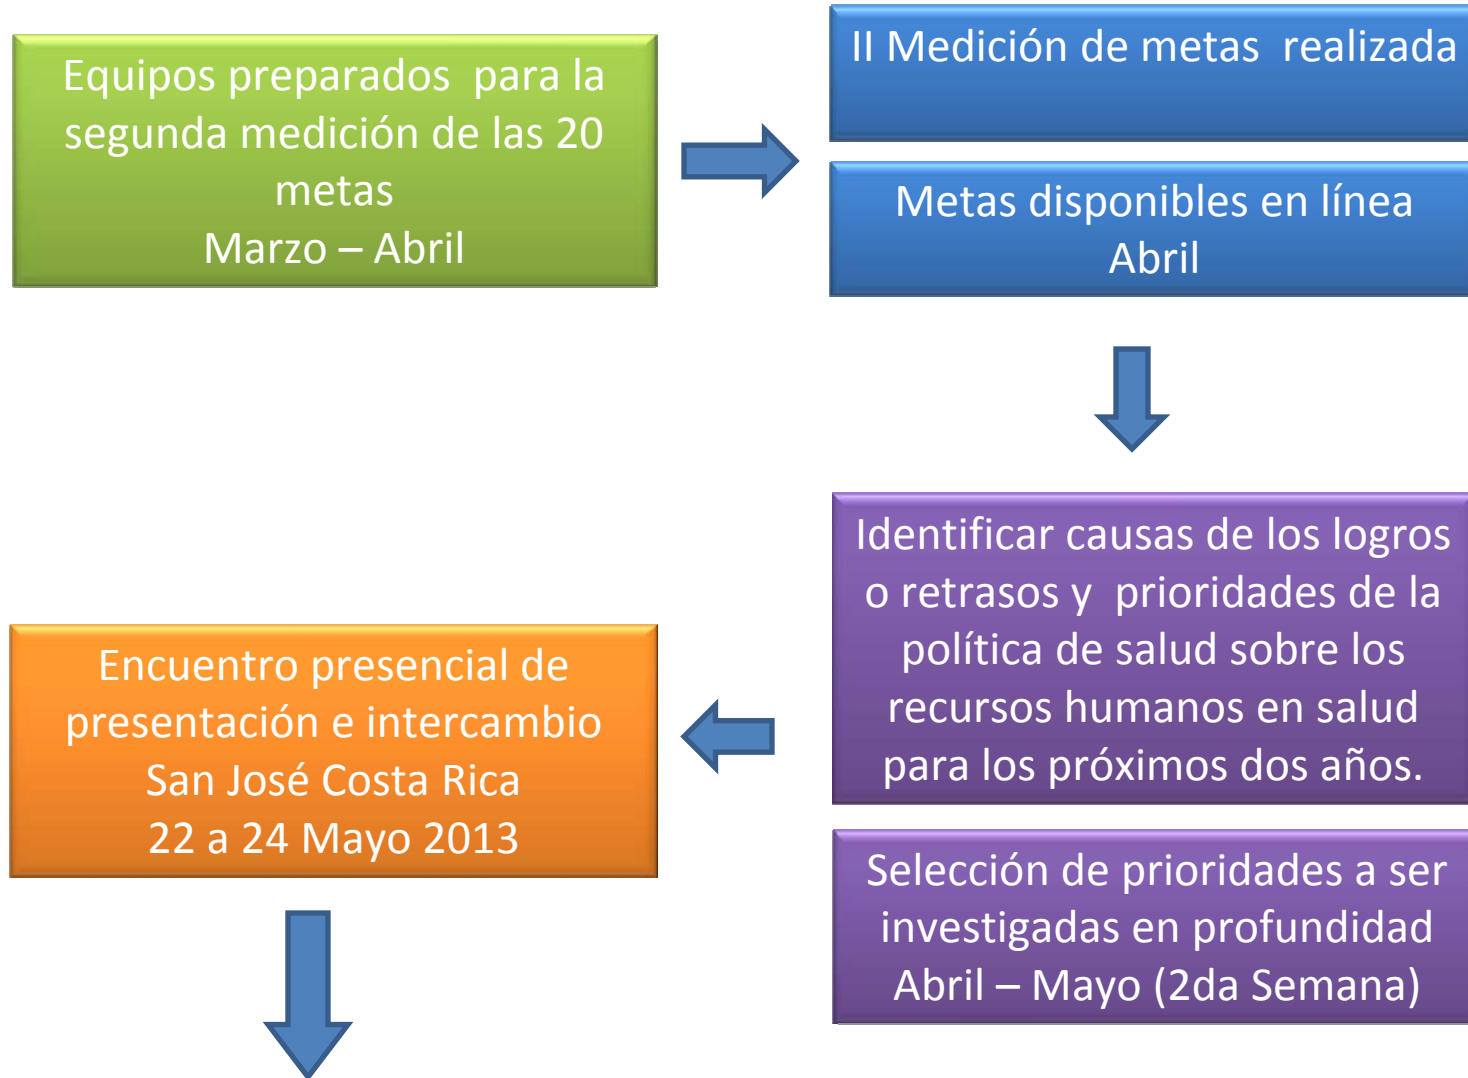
Equipos preparados para la segunda medición de las 20 metas
Marzo – Abril

II Medición de metas realizada

Metas disponibles en línea
Abril

Identificar causas de los logros o retrasos y prioridades de la política de salud sobre los recursos humanos en salud para los próximos dos años.

Selección de prioridades a ser investigadas en profundidad
Abril – Mayo (2da Semana)

Encuentro presencial de presentación e intercambio
San José Costa Rica
22 a 24 Mayo 2013